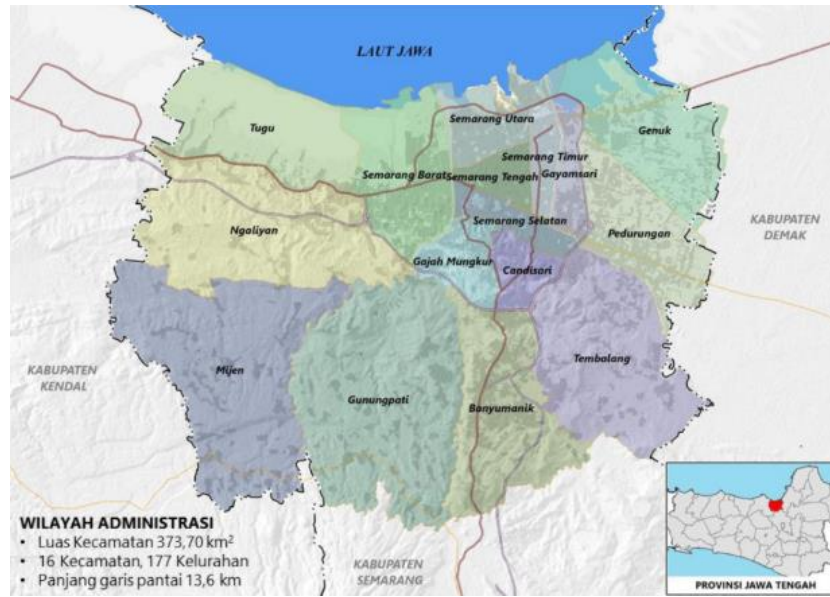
LAUT JAWA

Tugu

Semarang Utara

Genuk

Semarang Timur

Semarang Barat

Semarang Tengah

Gayamsari

Semarang Selatan

Ngaliyan

Pedurungan

KABUPATEN DEMAK

Gajah Mungkur

Candisari

KABUPATEN KENDAL

Mijen

Tembalang

Gunungpati

Banyumanik

WILAYAH ADMINISTRASI
• Luas Kecamatan 373,70 km$^2$
• 16 Kecamatan, 177 Kelurahan
• Panjang garis pantai 13,6 km

KABUPATEN SEMARANG

PROVINSI JAWA TENGAH